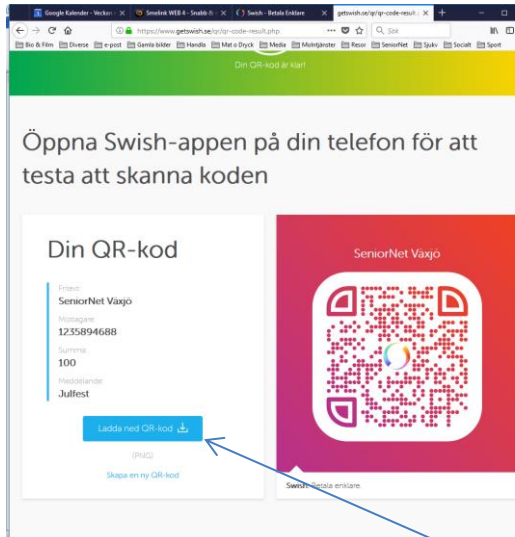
Google Kalender - Veckan | Smelink WEB 4 - Snabb | Swish - Betala Enklare | getswish.se/qr/qr-code-result

https://www.getswish.se/qr/qr-code-result.php

Sök

Bio & Film | Diverse | e-post | Gamla bilder | Handla | Mat o Dryck | Media | Molntjänster | Resor | SeniorNet | Sjukv | Socialt | Sport

Din QR-kod är klar!

Öppna Swish-appen på din telefon för att testa att skanna koden

Din QR-kod

Företag
SeniorNet Växjö

Mottagare
1235894688

Summa
100

Meddelande
Julfest

Ladda ned QR-kod

(PNG)

Skapa en ny QR-kod

SeniorNet Växjö

Swish Betala enklare